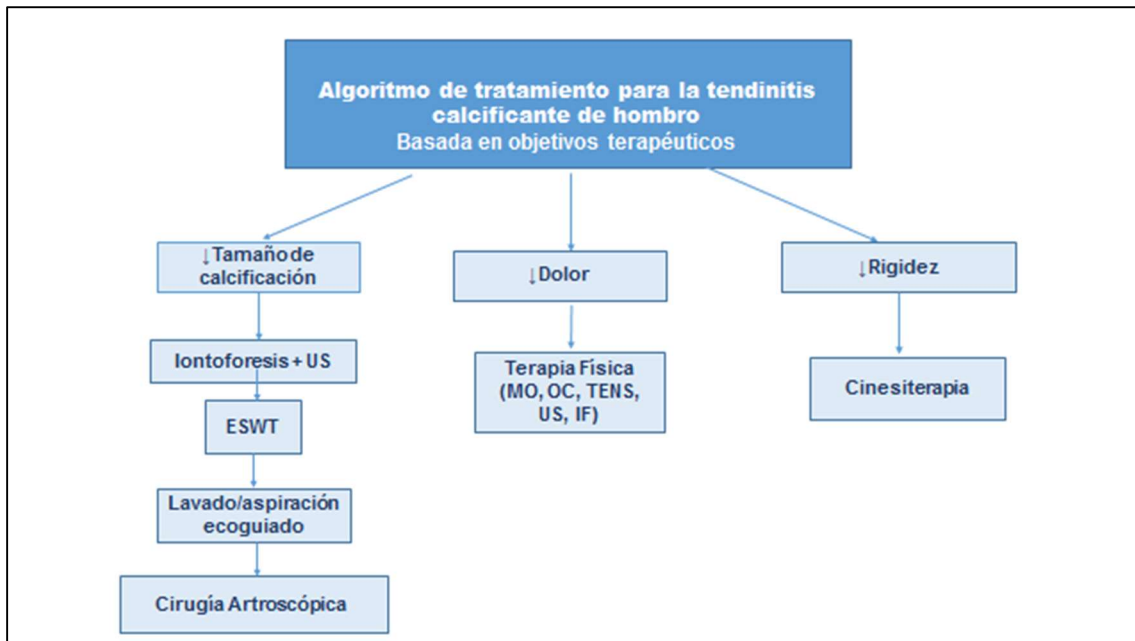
Algoritmo de tratamiento para la tendinitis calcificante de hombro
Basada en objetivos terapéuticos

↓Tamaño de calcificación

Iontoforesis + US

ESWT

Lavado/aspiración ecoguiado

Cirugía Artroscópica

↓Dolor

Terapia Física (MO, OC, TENS, US, IF)

↓Rigidez

Cinesiterapia